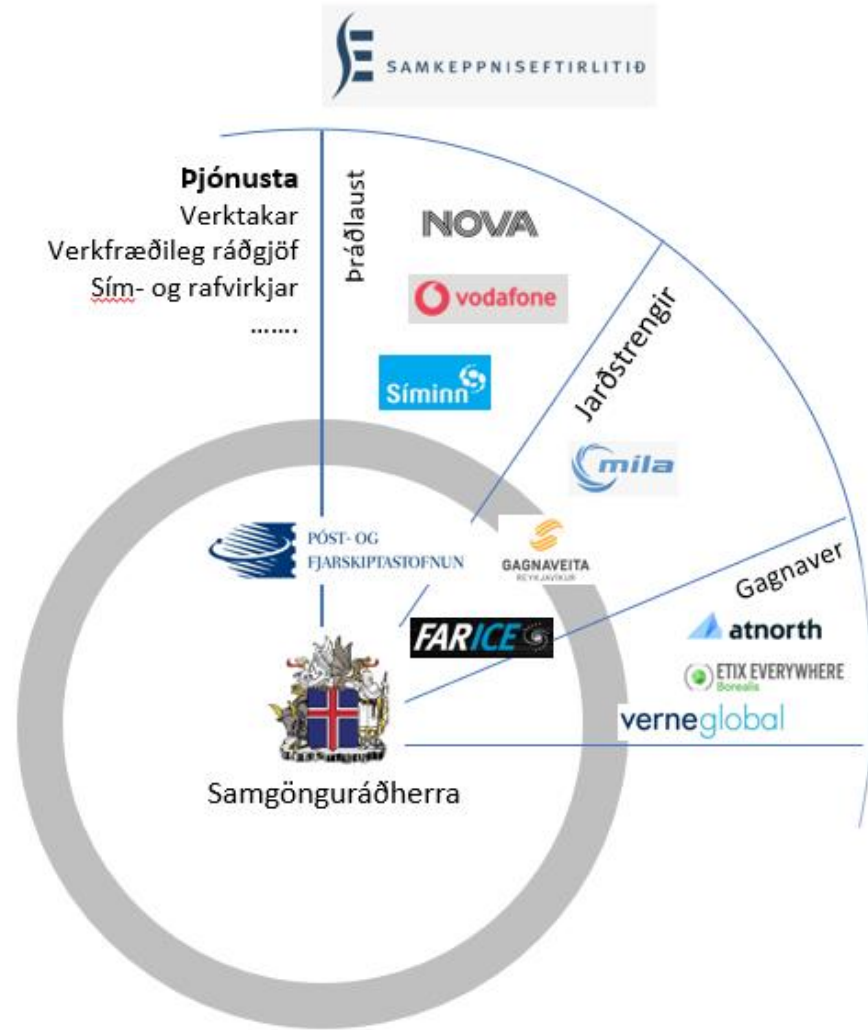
SAMKEPPNISEFTIRLITIÐ

Þjónusta
Verktakar
Verkfræðileg ráðgjöf
Sím- og rafvirkjar
…….

Þráðlaust

NOVA

vodafone

Síminn

Jarðstrengir

mila

PÓST- OG FJARSKIPTASTOFNUN

GAGNAVEITA REYKJAVÍKUR

FARICE

Gagnaver

atnorth

ETIX EVERYWHERE Borealis

verneglobal

Samgönguráðherra